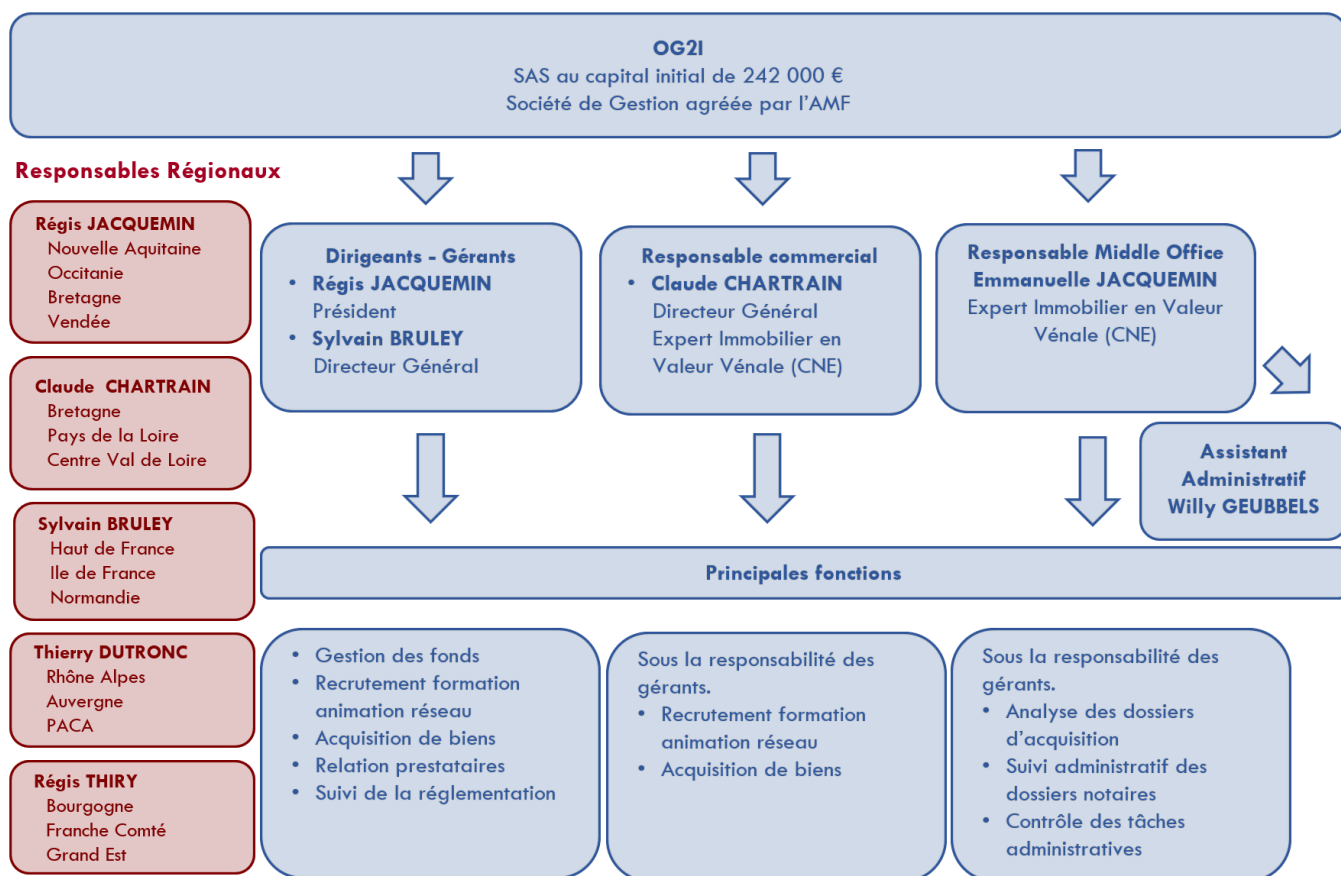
OG2I
SAS au capital initial de 242 000 €
Société de Gestion agréée par l'AMF

Responsables Régionaux

Régis JACQUEMIN
Nouvelle Aquitaine
Occitanie
Bretagne
Vendée

Claude CHARTRAIN
Bretagne
Pays de la Loire
Centre Val de Loire

Sylvain BRULEY
Haut de France
Ile de France
Normandie

Thierry DUTRONC
Rhône Alpes
Auvergne
PACA

Régis THIRY
Bourgogne
Franche Comté
Grand Est

Dirigeants - Gérants
• Régis JACQUEMIN
Président
• Sylvain BRULEY
Directeur Général

Responsable commercial
• Claude CHARTRAIN
Directeur Général
Expert Immobilier en Valeur Vénale (CNE)

Responsable Middle Office
Emmanuelle JACQUEMIN
Expert Immobilier en Valeur Vénale (CNE)

Assistant Administratif
Willy GEUBBELS

Principales fonctions

• Gestion des fonds
• Recrutement formation animation réseau
• Acquisition de biens
• Relation prestataires
• Suivi de la réglementation

Sous la responsabilité des gérants.
• Recrutement formation animation réseau
• Acquisition de biens

Sous la responsabilité des gérants.
• Analyse des dossiers d'acquisition
• Suivi administratif des dossiers notaires
• Contrôle des tâches administratives